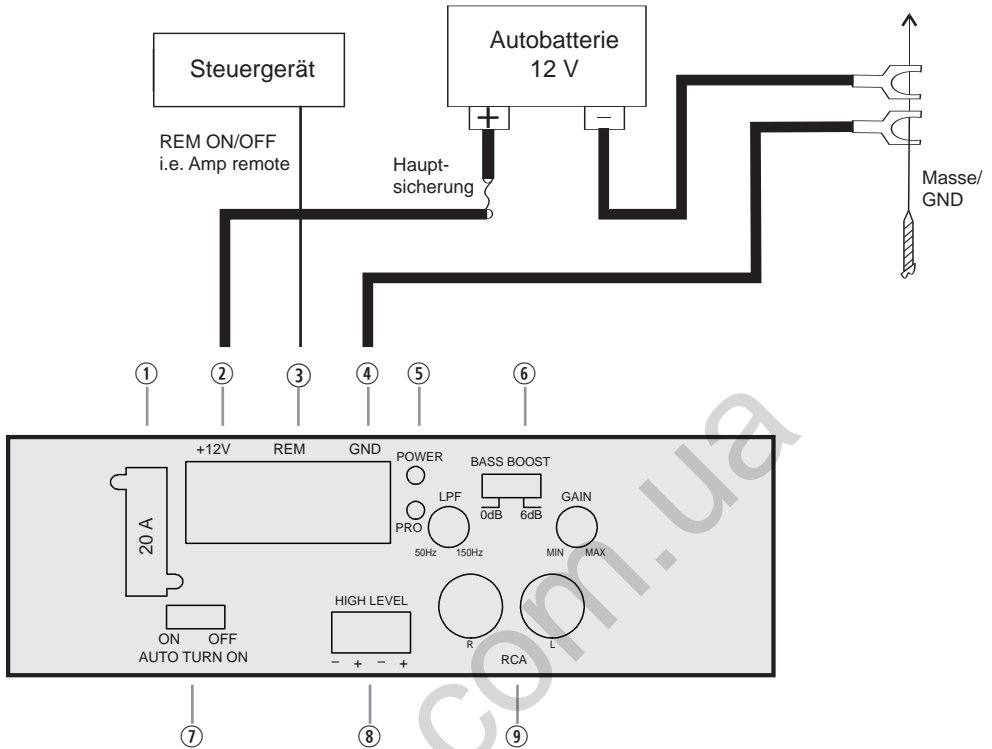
Steuergerät

Autobatterie
12 V

+
−

REM ON/OFF
i.e. Amp remote

Haupt-
sicherung

Masse/
GND

①
②
③
④
⑤
⑥

+12V
REM
GND
POWER
PRO
LPF
50Hz
150Hz
BASS BOOST
0dB
6dB
GAIN
MIN
MAX

20 A

ON
OFF
AUTO TURN ON

HIGH LEVEL
− + − +

R
L
RCA

⑦
⑧
⑨

com.ua